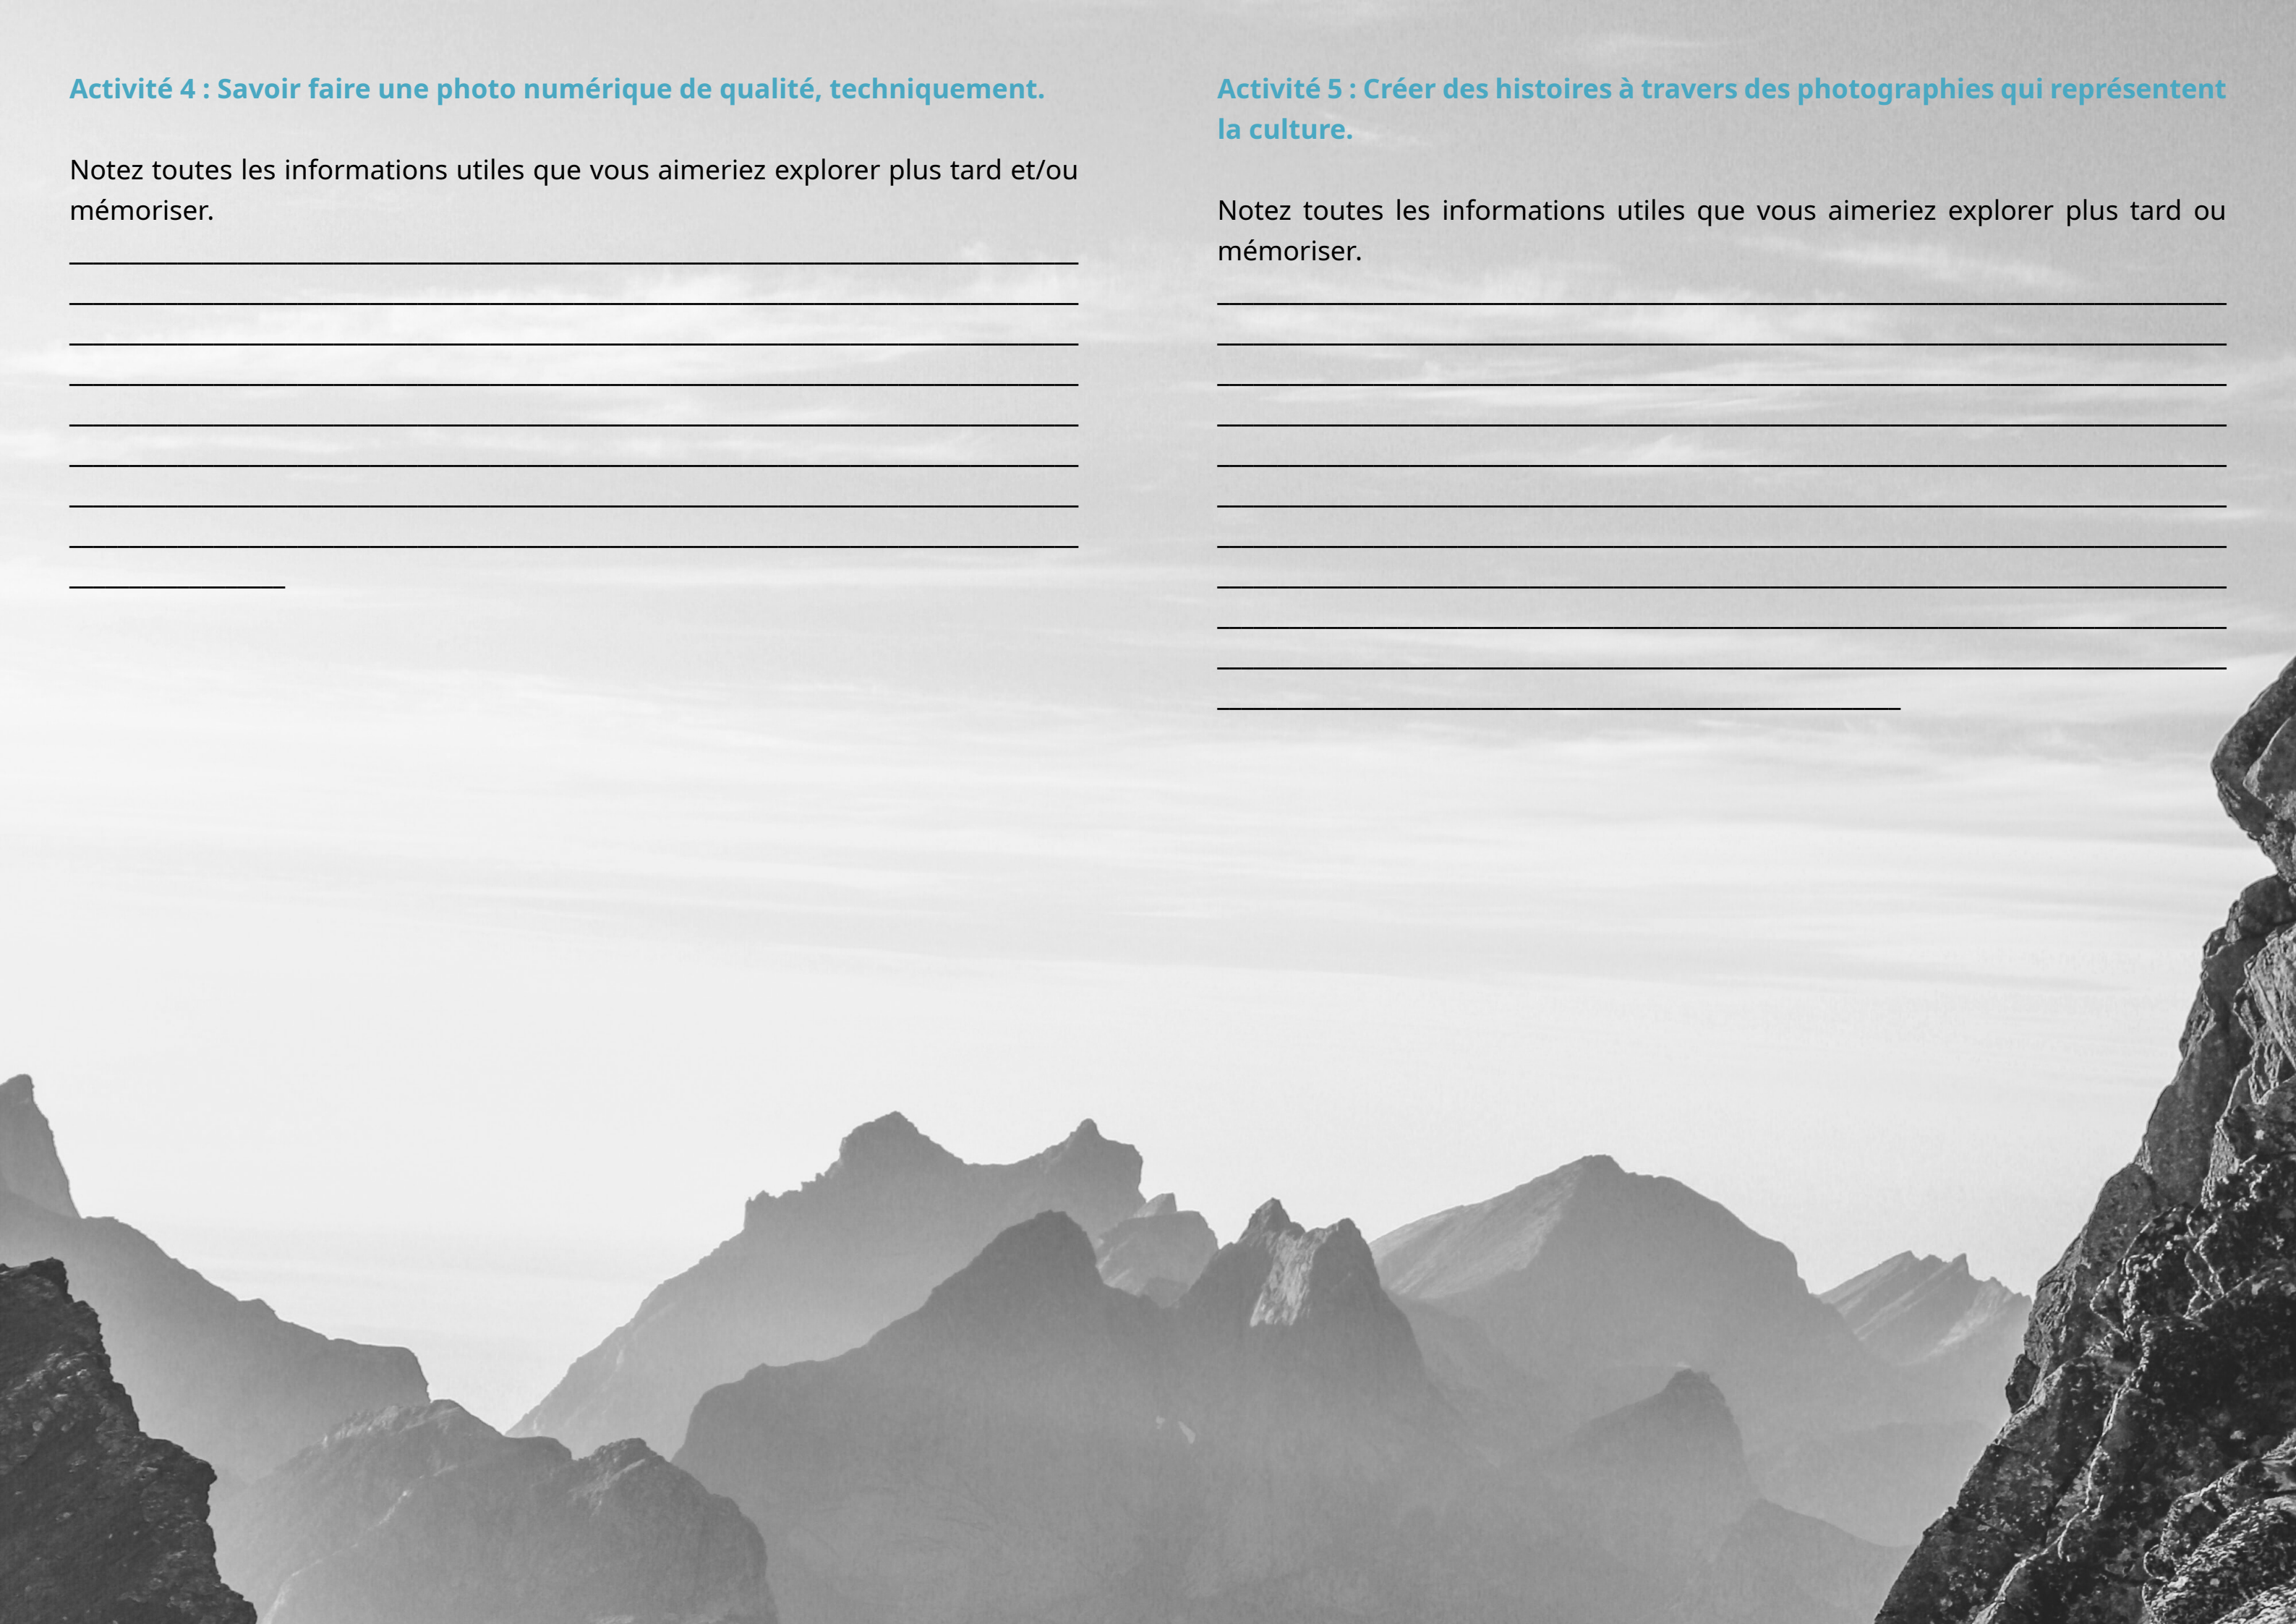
Activité 4 : Savoir faire une photo numérique de qualité, techniquement.

Notez toutes les informations utiles que vous aimeriez explorer plus tard et/ou mémoriser.

Activité 5 : Créer des histoires à travers des photographies qui représentent la culture.

Notez toutes les informations utiles que vous aimeriez explorer plus tard ou mémoriser.